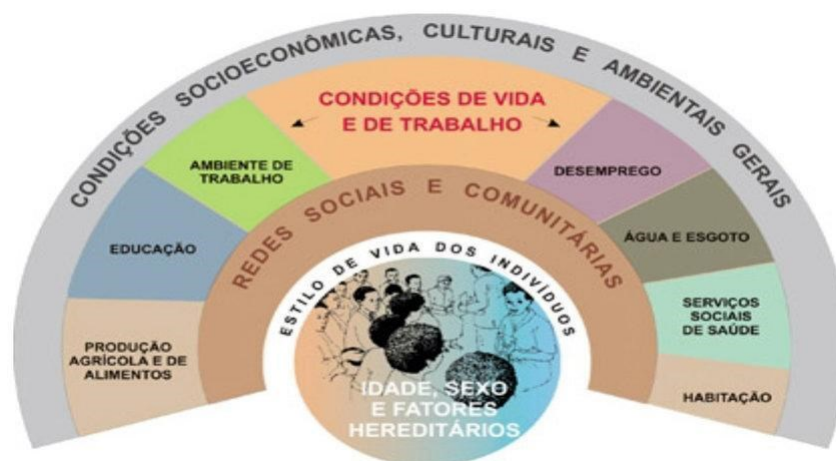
CONDIÇÕES SOCIOECONÔMICAS, CULTURAIS E AMBIENTAIS GERAIS

CONDIÇÕES DE VIDA E DE TRABALHO

AMBIENTE DE TRABALHO

DESEMPREGO

EDUCAÇÃO

ÁGUA E ESGOTO

PRODUÇÃO AGRÍCOLA E DE ALIMENTOS

SERVIÇOS SOCIAIS DE SAÚDE

HABITAÇÃO

REDES SOCIAIS E COMUNITÁRIAS

ESTILO DE VIDA DOS INDIVÍDUOS

IDADE, SEXO E FATORES HEREDITÁRIOS